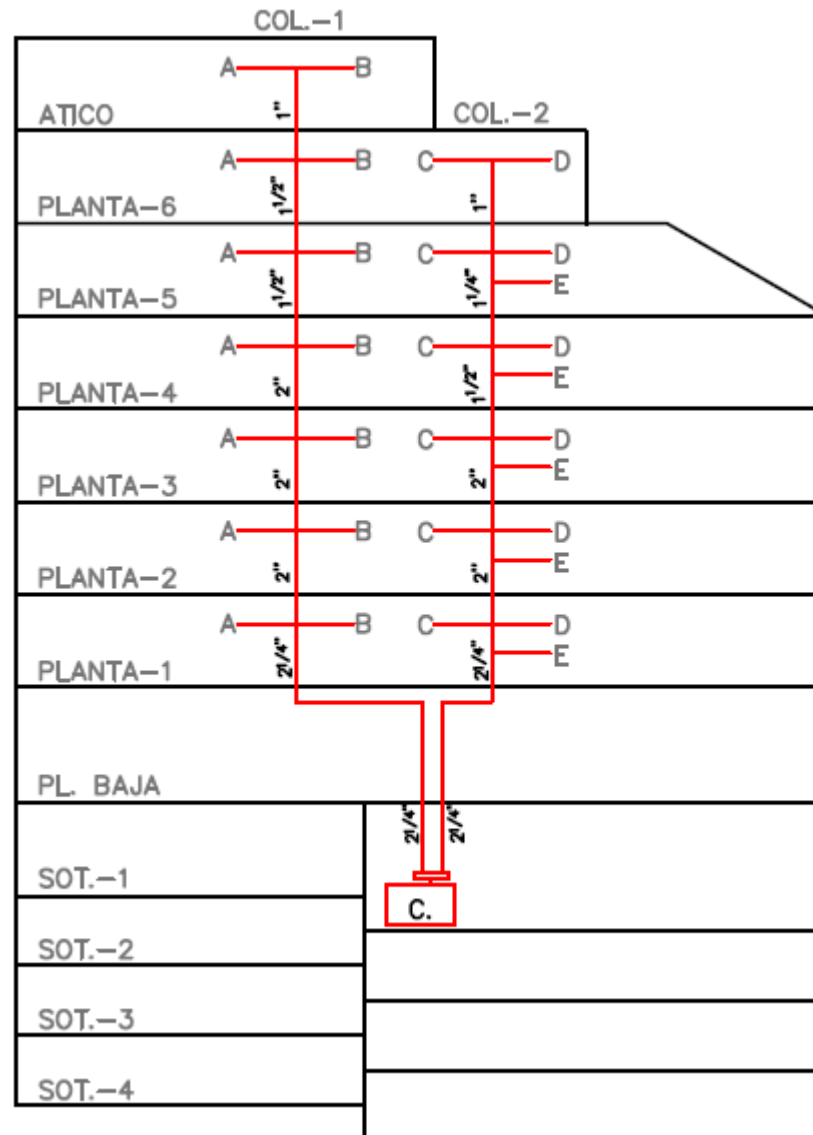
COL.–1

A B

1"

ATICO

COL.–2

A B C D

$1^{1/2}$"

1"

PLANTA–6

A B C D

E

$1^{1/2}$"

$1^{1/4}$"

PLANTA–5

A B C D

E

2"

$1^{1/2}$"

PLANTA–4

A B C D

E

2"

2"

PLANTA–3

A B C D

E

2"

2"

PLANTA–2

A B C D

E

$2^{1/4}$"

$2^{1/4}$"

PLANTA–1

PL. BAJA

$2^{1/4}$"

$2^{1/4}$"

SOT.–1

C.

SOT.–2

SOT.–3

SOT.–4